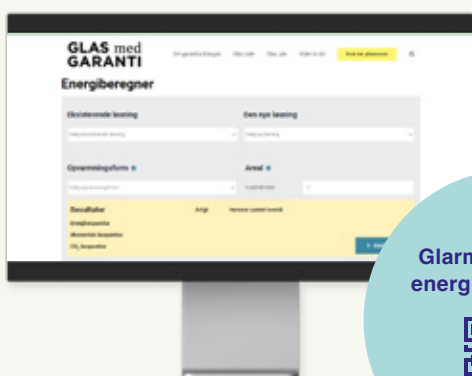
GLAS med GARANTI

Om garantiordningen Glas inde Glas ude Viden & råd Find en glarmester

Energiberegner

Eksisterende løsning

Vælg eksisterende løsning

Den nye løsning

Vælg ny løsning

Opvarmningsform

Vælg opvarmningsform

Areal

m² glasareal

Resultater

Årligt

Energibesparelse

Økonomisk besparelse

$CO_2$ besparelse

Glarm

energ